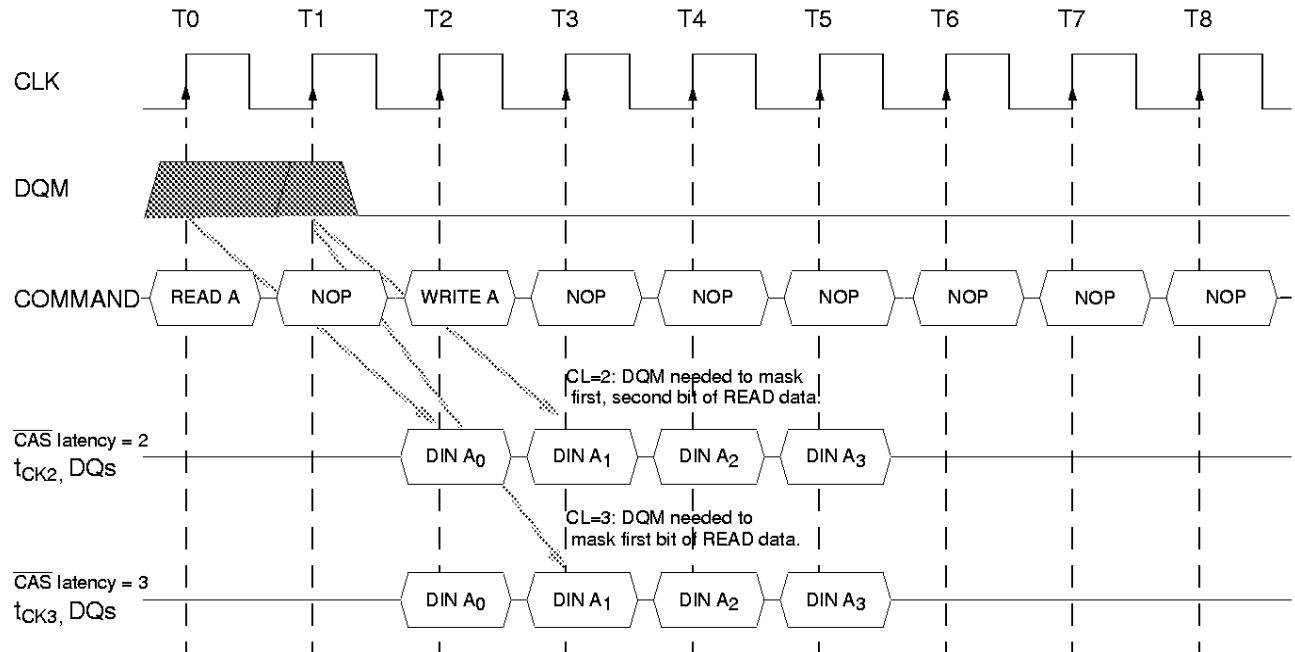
T0 T1 T2 T3 T4 T5 T6 T7 T8

CLK

DQM

COMMAND READ A NOP WRITE A NOP NOP NOP NOP NOP NOP

CL=2: DQM needed to mask first, second bit of READ data.

$\overline{CAS}$ latency = 2
$t_{CK2}$, DQs

DIN $A_0$ DIN $A_1$ DIN $A_2$ DIN $A_3$

CL=3: DQM needed to mask first bit of READ data.

$\overline{CAS}$ latency = 3
$t_{CK3}$, DQs

DIN $A_0$ DIN $A_1$ DIN $A_2$ DIN $A_3$